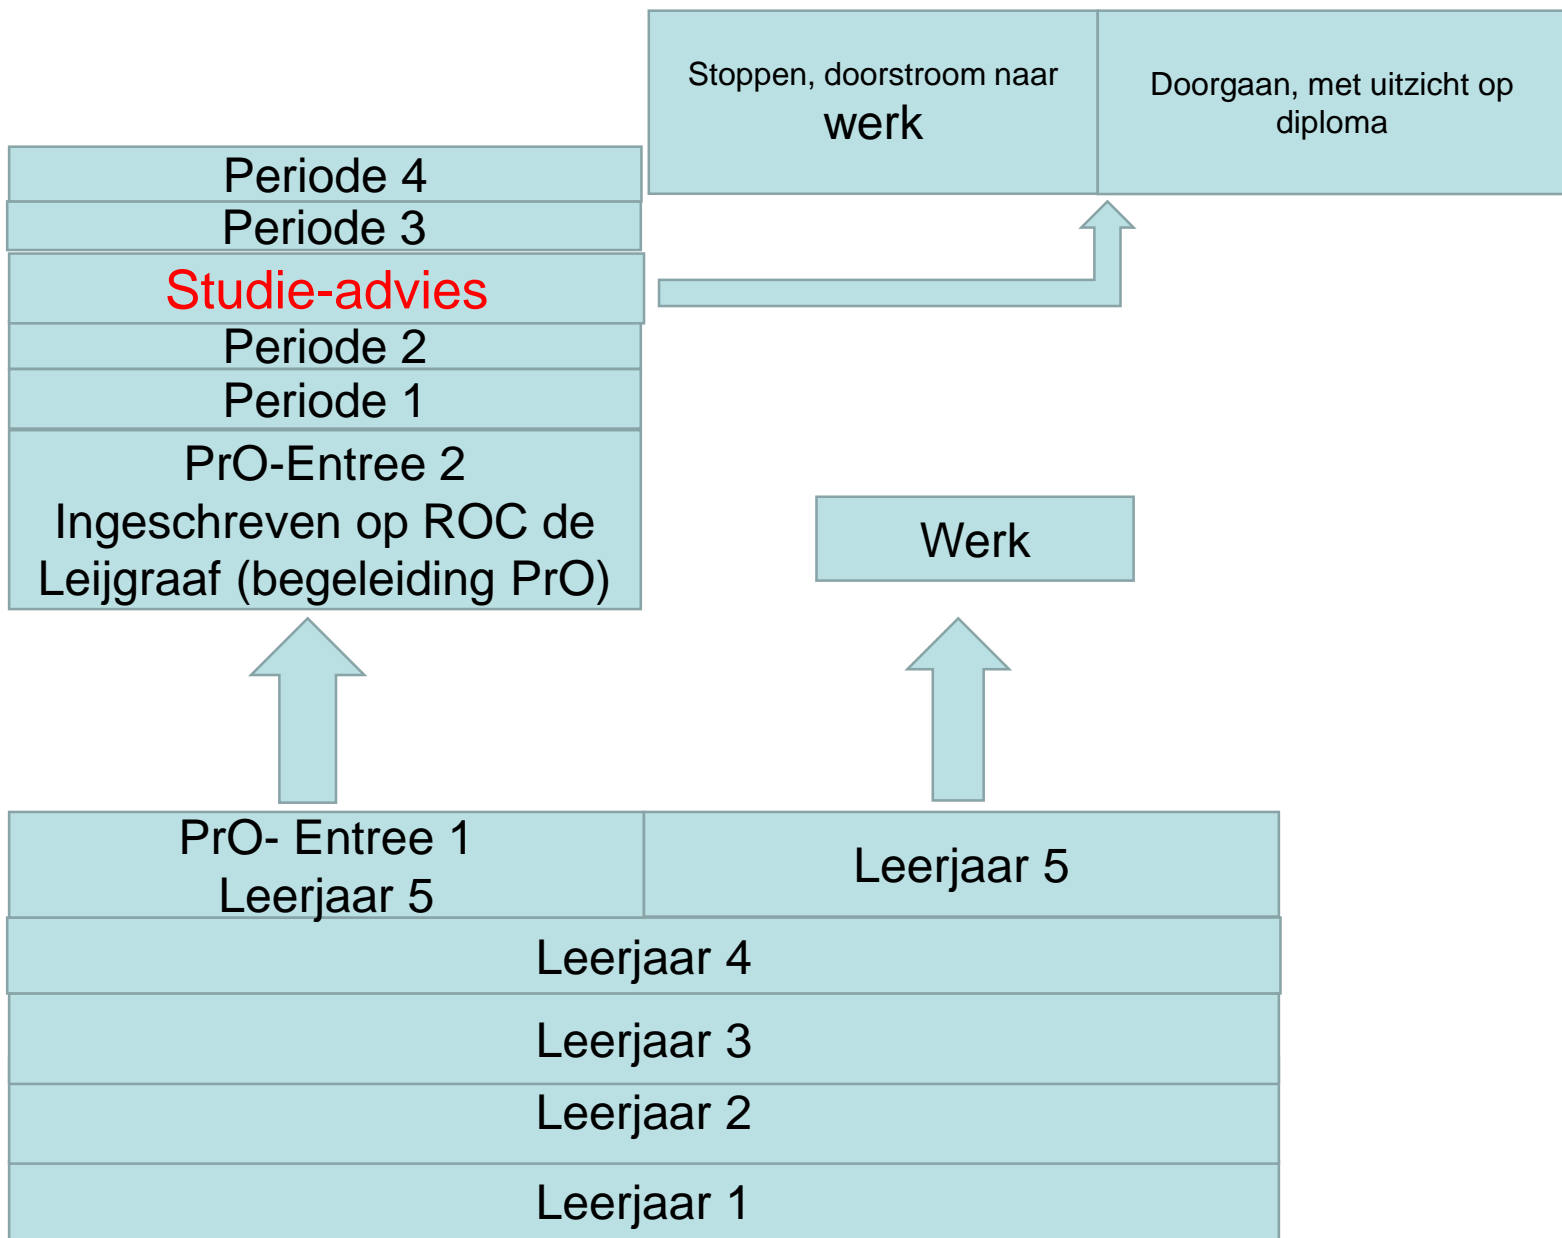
Stoppen, doorstroom naar werk

Doorgaan, met uitzicht op diploma

Periode 4

Periode 3

Studie-advies

Periode 2

Periode 1

PrO-Entree 2
Ingeschreven op ROC de Leijgraaf (begeleiding PrO)

Werk

PrO- Entree 1
Leerjaar 5

Leerjaar 5

Leerjaar 4

Leerjaar 3

Leerjaar 2

Leerjaar 1